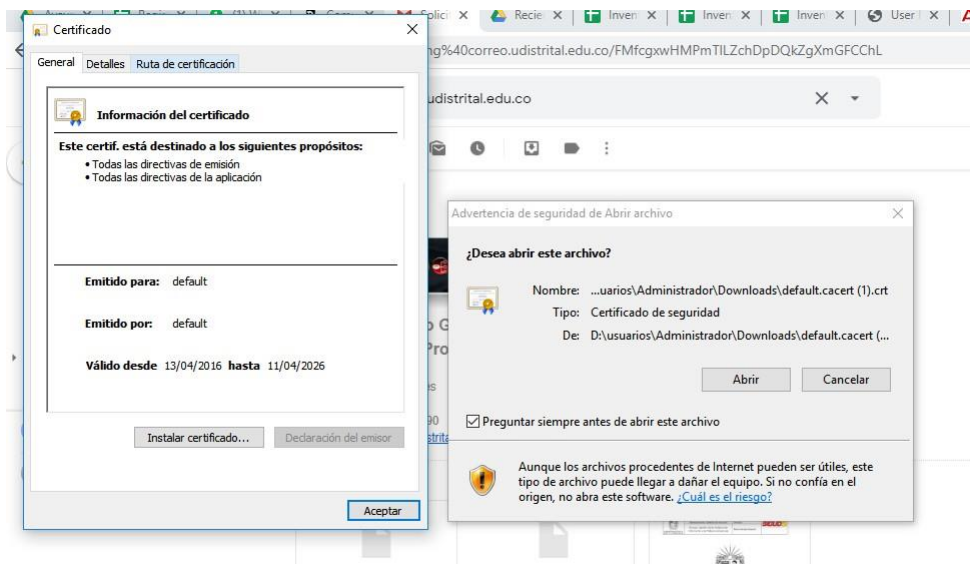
Solici ×
Recie ×
Inven ×
Inven ×
Inven ×
User ×

g%40correo.udistrital.edu.co/FMfcgxwHMPmTILZchDpDQkZgXmGFCChL

udistrital.edu.co

Certificado

General Detalles Ruta de certificación

Información del certificado

Este certif. está destinado a los siguientes propósitos:
• Todas las directivas de emisión
• Todas las directivas de la aplicación

Emitido para: default

Emitido por: default

Válido desde 13/04/2016 hasta 11/04/2026

Instalar certificado... Declaración del emisor

Aceptar

Advertencia de seguridad de Abrir archivo

¿Desea abrir este archivo?

Nombre: ...uarios\Administrador\Downloads\default.cacert (1).crt
Tipo: Certificado de seguridad
De: D:\usuarios\Administrador\Downloads\default.cacert (...

Abrir Cancelar

Preguntar siempre antes de abrir este archivo

Aunque los archivos procedentes de Internet pueden ser útiles, este tipo de archivo puede llegar a dañar el equipo. Si no confía en el origen, no abra este software. ¿Cuál es el riesgo?